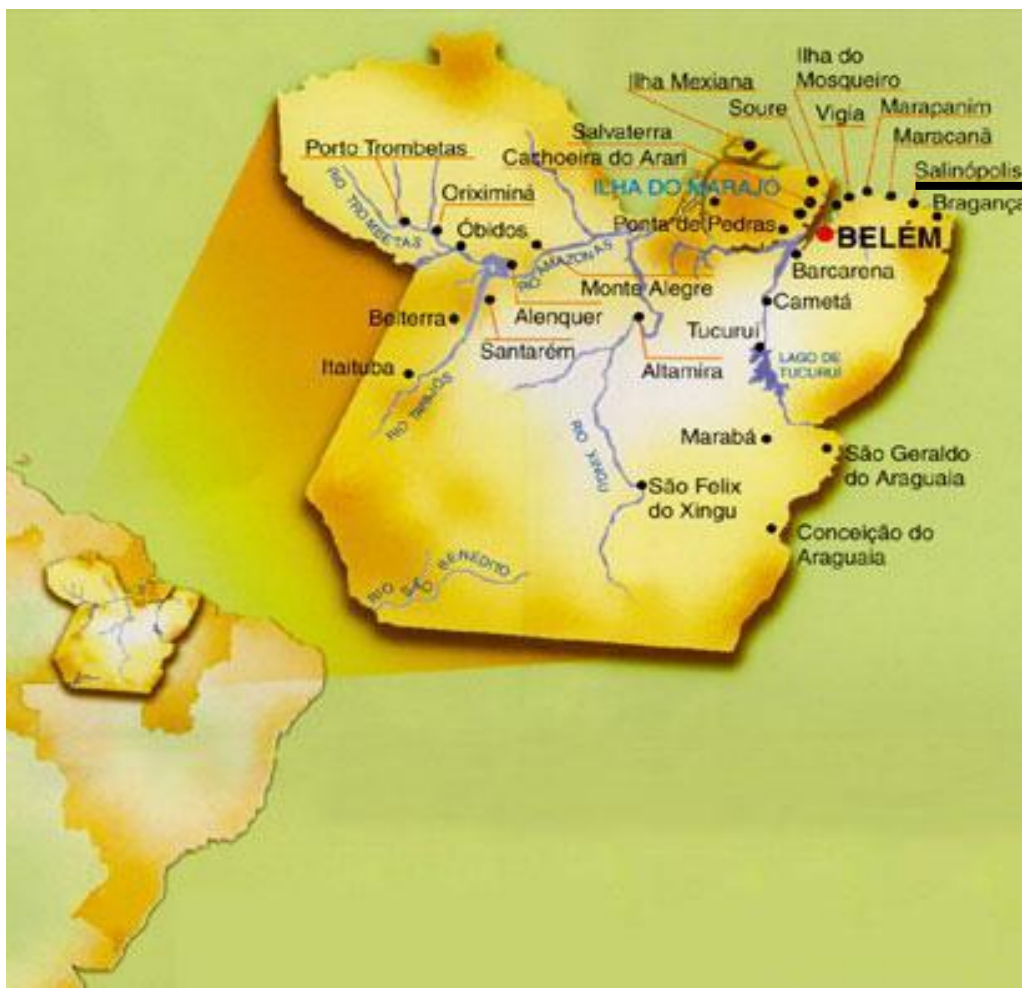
Ilha do Mosqueiro
Ilha Mexiana
Soure
Vigia
Marapanim
Maracanã
Salinópolis
Bragança
Porto Trombetas
Salvaterra
Cachoeira do Arari
ILHA DO MARAJÓ
Oriximiná
Óbidos
Ponta de Pedras
BELÉM
RIO TROMBETAS
RIO AMAZONAS
Barcarena
Monte Alegre
Belterra
Alenquer
Cametá
Tucuruí
Santarém
LAGO DE TUCURUÍ
Itaituba
RIO TAPAJÓS
Altamira
RIO XINGU
Marabá
São Geraldo do Araguaia
São Felix do Xingu
Conceição do Araguaia
RIO SÃO BENEDITO